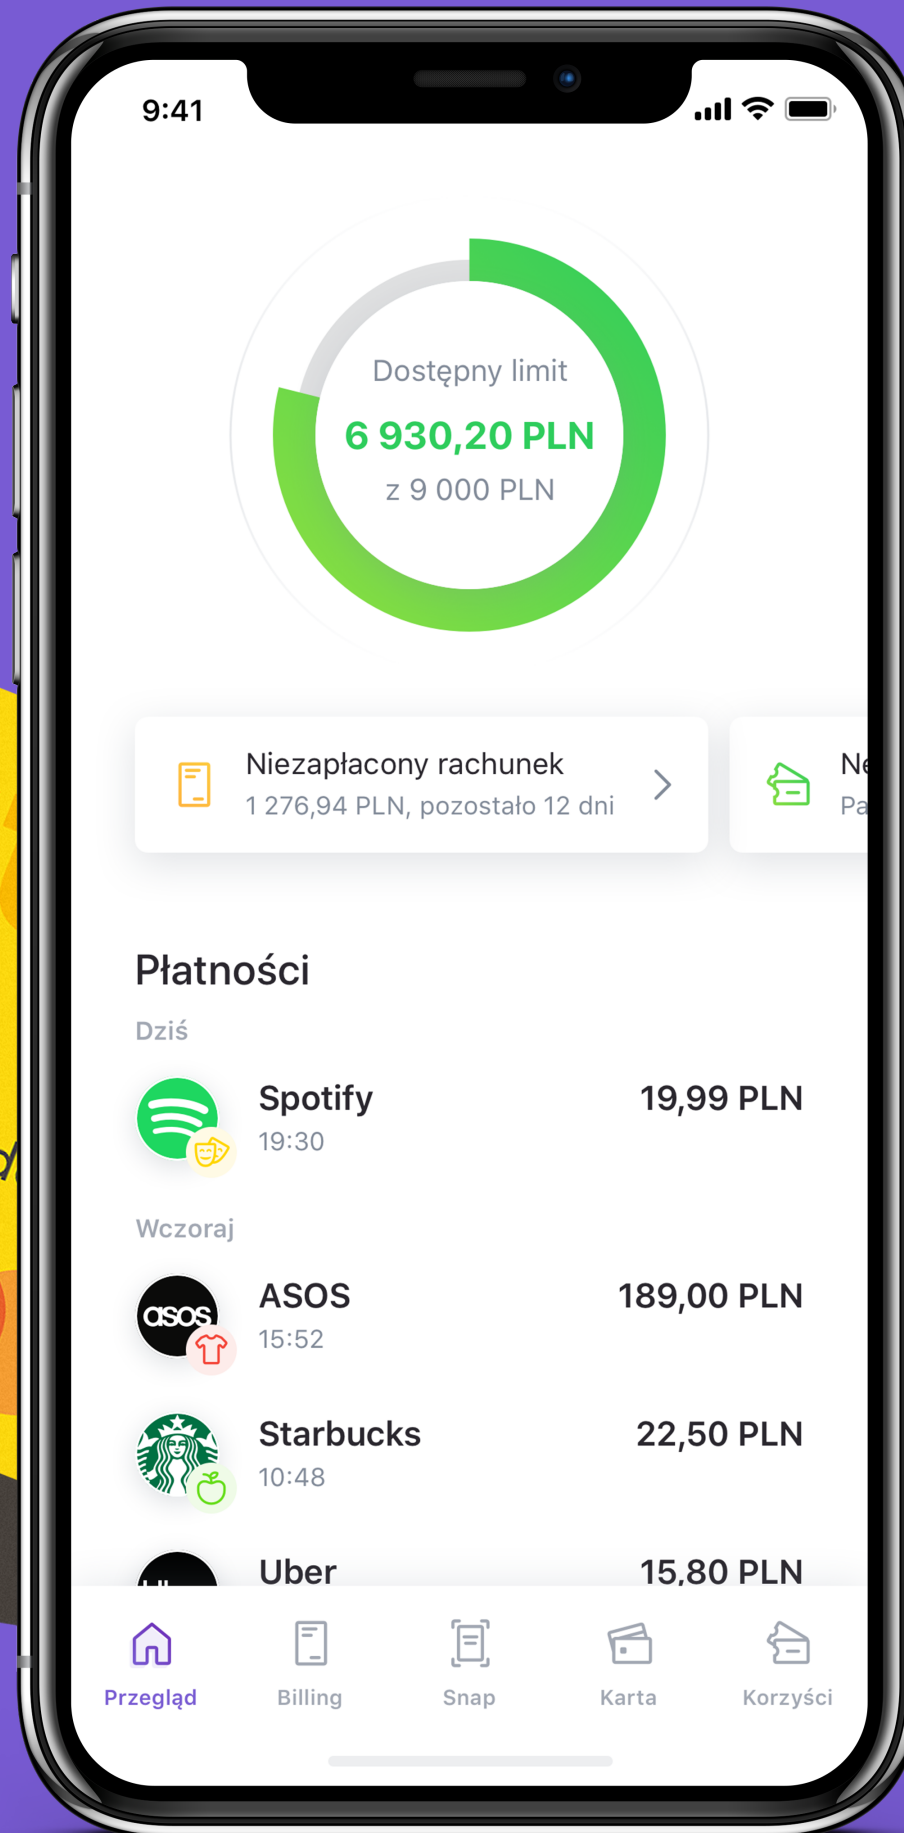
9:41

Dostępny limit
6 930,20 PLN
z 9 000 PLN

Niezapłacony rachunek
1 276,94 PLN, pozostało 12 dni

Ne
Pa

Płatności

Dziś

Spotify
19:30
19,99 PLN

Wczoraj

asos
ASOS
15:52
189,00 PLN

Starbucks
10:48
22,50 PLN

Uber
15,80 PLN

Przegląd
Billing
Snap
Karta
Korzyści